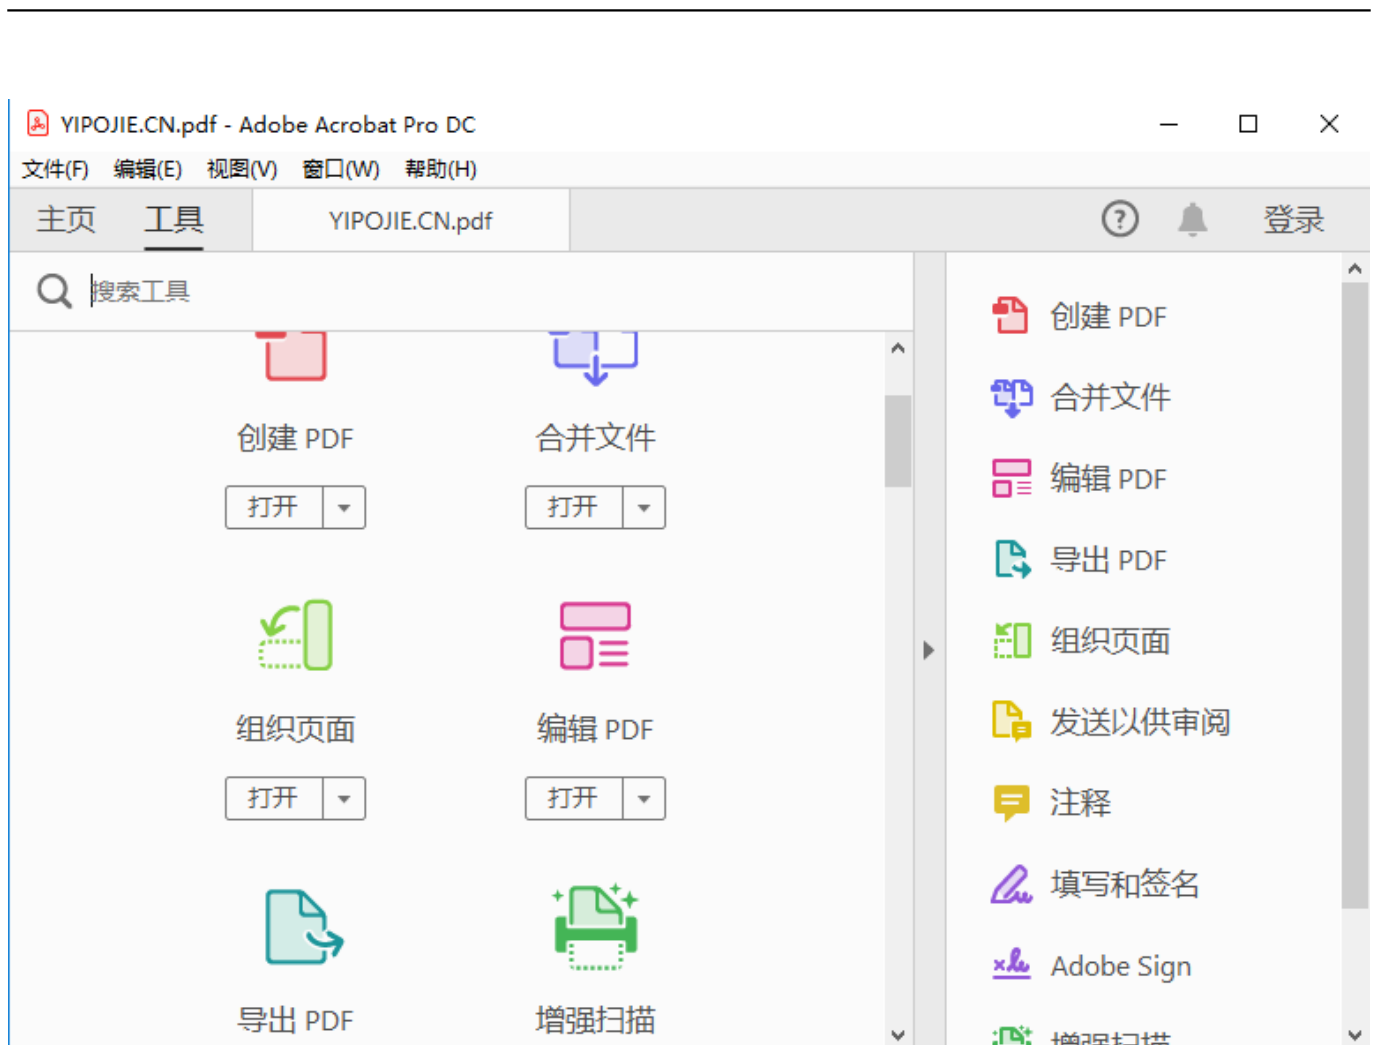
YIPOJIE.CN.pdf - Adobe Acrobat Pro DC

文件(F) 编辑(E) 视图(V) 窗口(W) 帮助(H)

主页 工具 YIPOJIE.CN.pdf 登录

搜索工具

创建 PDF
打开

合并文件
打开

组织页面
打开

编辑 PDF
打开

导出 PDF

增强扫描

创建 PDF
合并文件
编辑 PDF
导出 PDF
组织页面
发送以供审阅
注释
填写和签名
Adobe Sign
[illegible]